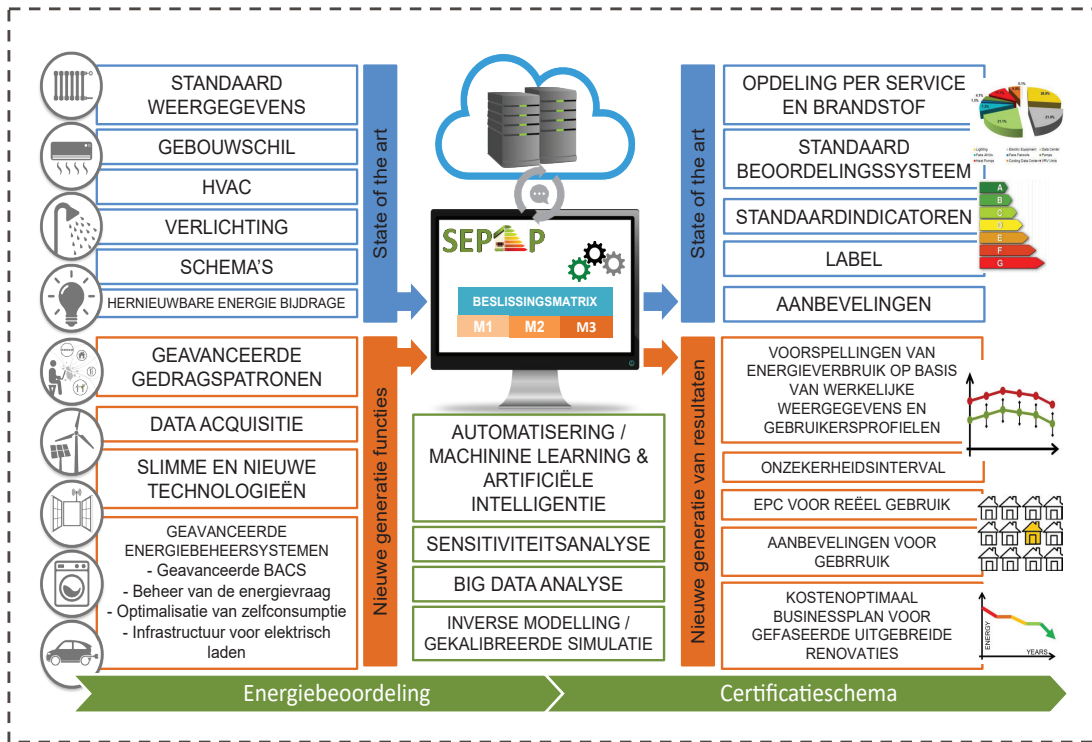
STANDAARD WEERGEGEVENS

GEBOUWSCHIL

HVAC

VERLICHTING

SCHEMA'S

HERNIEUWBARE ENERGIE BIJDRAGE

State of the art

GEAVANCEERDE GEDRAGSPATRONEN

DATA ACQUISITIE

SLIMME EN NIEUWE TECHNOLOGIEËN

GEAVANCEERDE ENERGIEBEHEERSYSTEMEN
- Geavanceerde BACS
- Beheer van de energievraag
- Optimalisatie van zelfconsumptie
- Infrastructuur voor elektrisch laden

Nieuwe generatie functies

SEPEMO P

BESLISSINGSMATRIX

M1 M2 M3

AUTOMATISERING / MACHININE LEARNING & ARTIFICIËLE INTELLIGENTIE

SENSITIVITEITSANALYSE

BIG DATA ANALYSE

INVERSE MODELLING / GEKALIBREERDE SIMULATIE

State of the art

OPDELING PER SERVICE EN BRANDSTOF

STANDAARD BEOORDELINGSSYSTEEM

STANDAARDINDICATOREN

LABEL

AANBEVELINGEN

A
B
C
D
E
F
G

Nieuwe generatie van resultaten

VOORSPELLINGEN VAN ENERGIEVERBRUIK OP BASIS VAN WERKELIJKE WEERGEGEVENS EN GEBRUIKERSPROFIELEN

ONZEKERHEIDSINTERVAL

EPC VOOR REËEL GEBRUIK

AANBEVELINGEN VOOR GEBRRUIK

KOSTENOPTIMAAL BUSINESSPLAN VOOR GEFASEERDE UITGEBREIDE RENOVATIES

ENERGY

YEARS

Energiebeoordeling

Certificatieschema